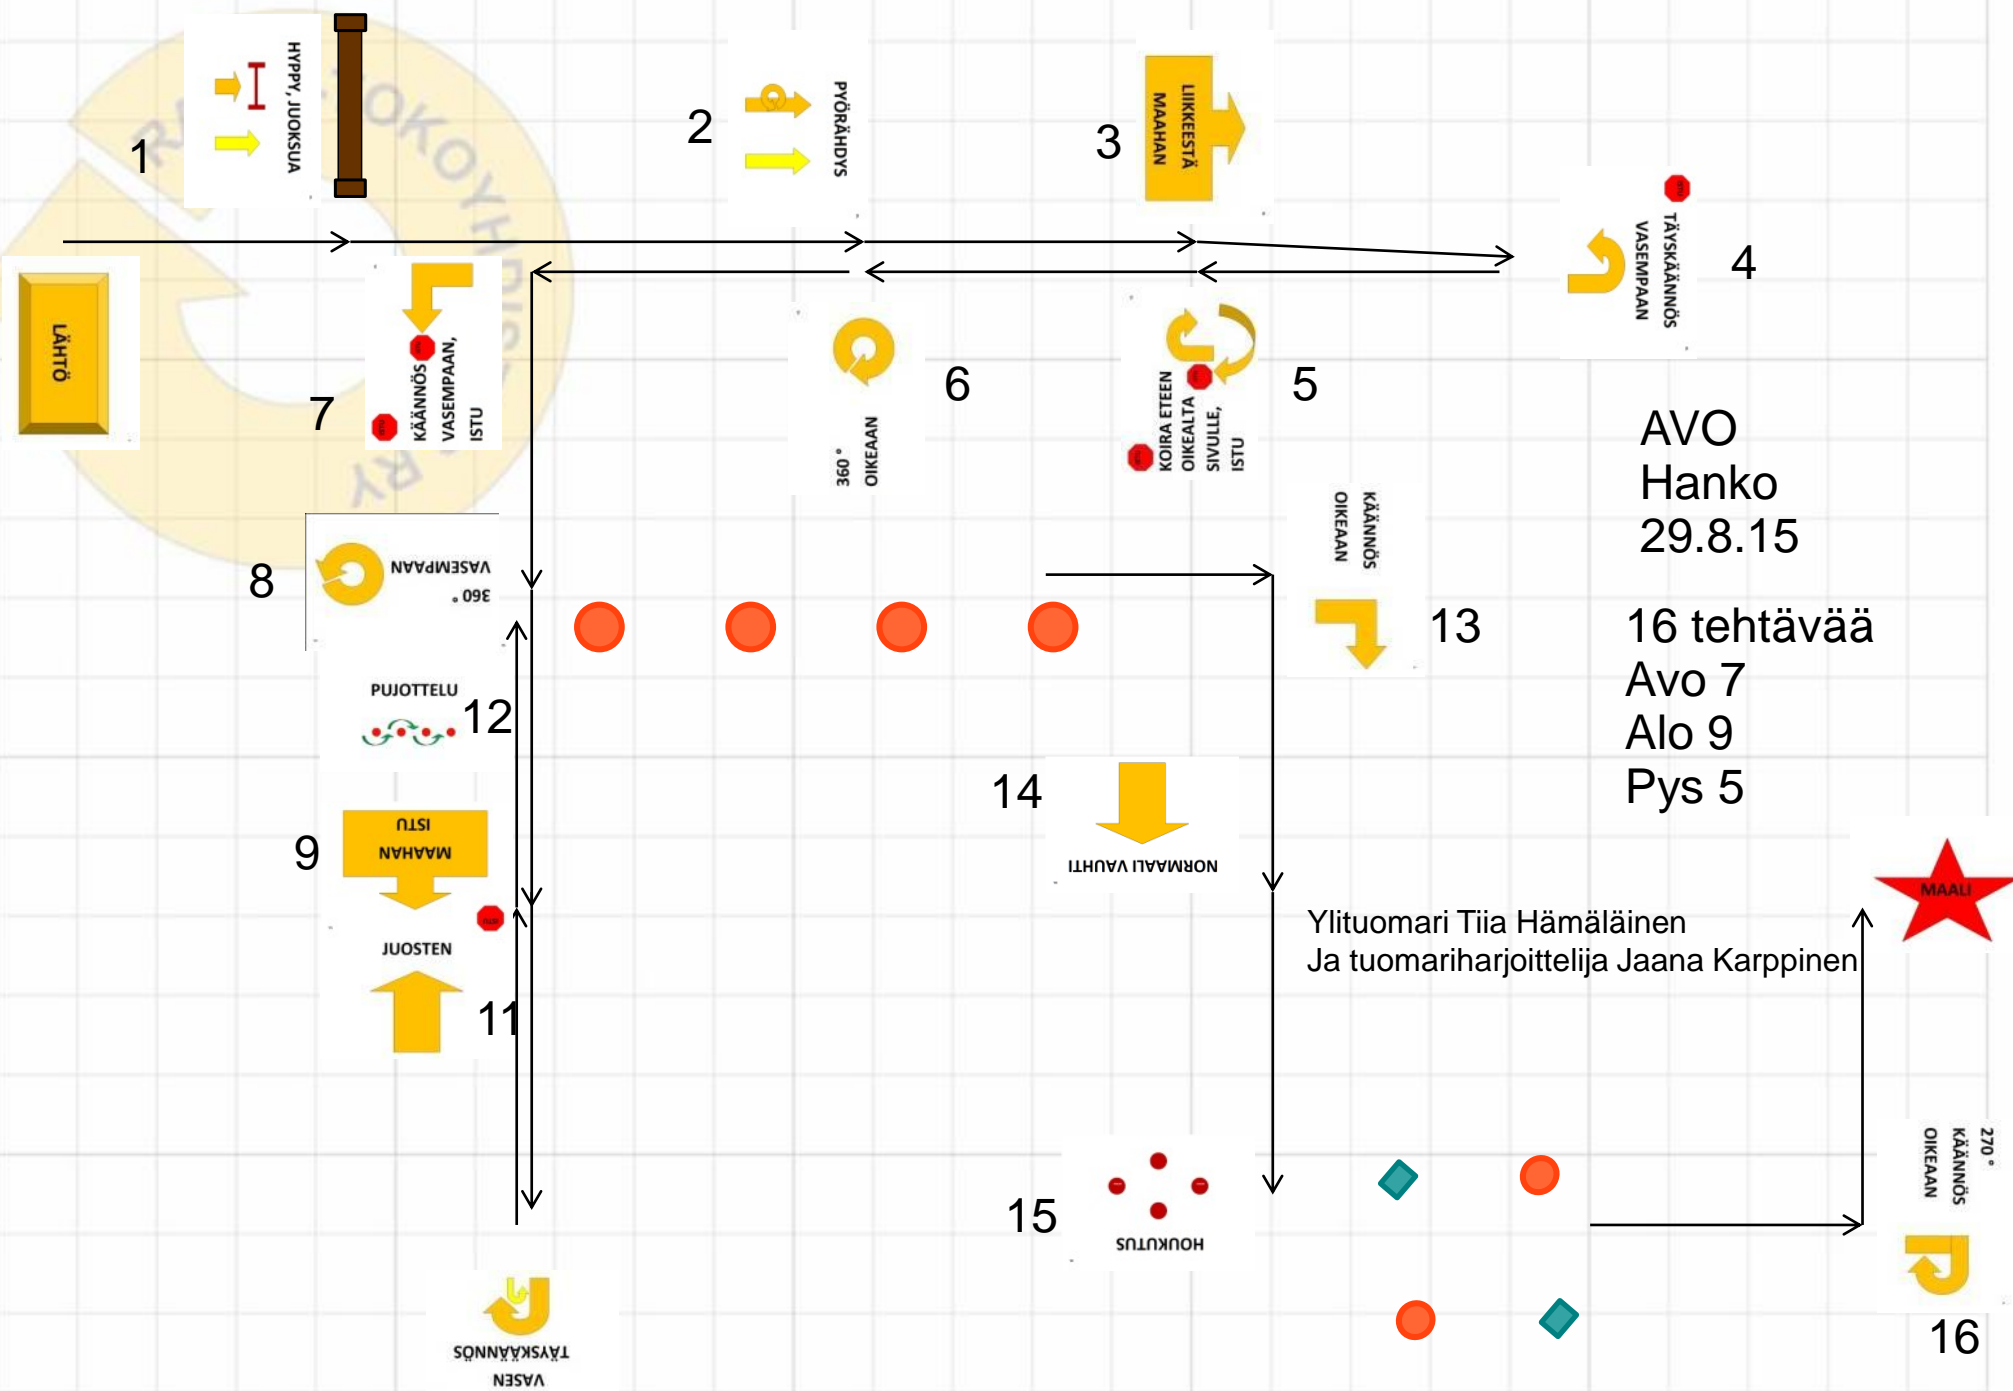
1
HYPPY, JUOKSUA

2
PYÖRÄHDYS

3
LIIKKEESTÄ MAAHAN

4
TÄYSKÄÄNNÖS VASEMPAAN

LÄHTÖ

7
KÄÄNNÖS VASEMPAAN, ISTU

6
360° OIKEAAN

5
KOIRA ETEEN OIKEALTA SIVULLE, ISTU

AVO
Hanko
29.8.15

8
360° VASEMPAAN

KÄÄNNÖS OIKEAAN

13

16 tehtävää
Avo 7
Alo 9
Pys 5

PUJOTTELU
12

14
NORMAALI VAUHTI

9
MAHAAN ISTU

JUOSTEN

11

Ylituomari Tiia Hämäläinen
Ja tuomariharjoittelija Jaana Karppinen

MAALI

15
HOUKUTUS

270° KÄÄNNÖS OIKEAAN

16

TÄYSKÄÄNNÖS VASEN